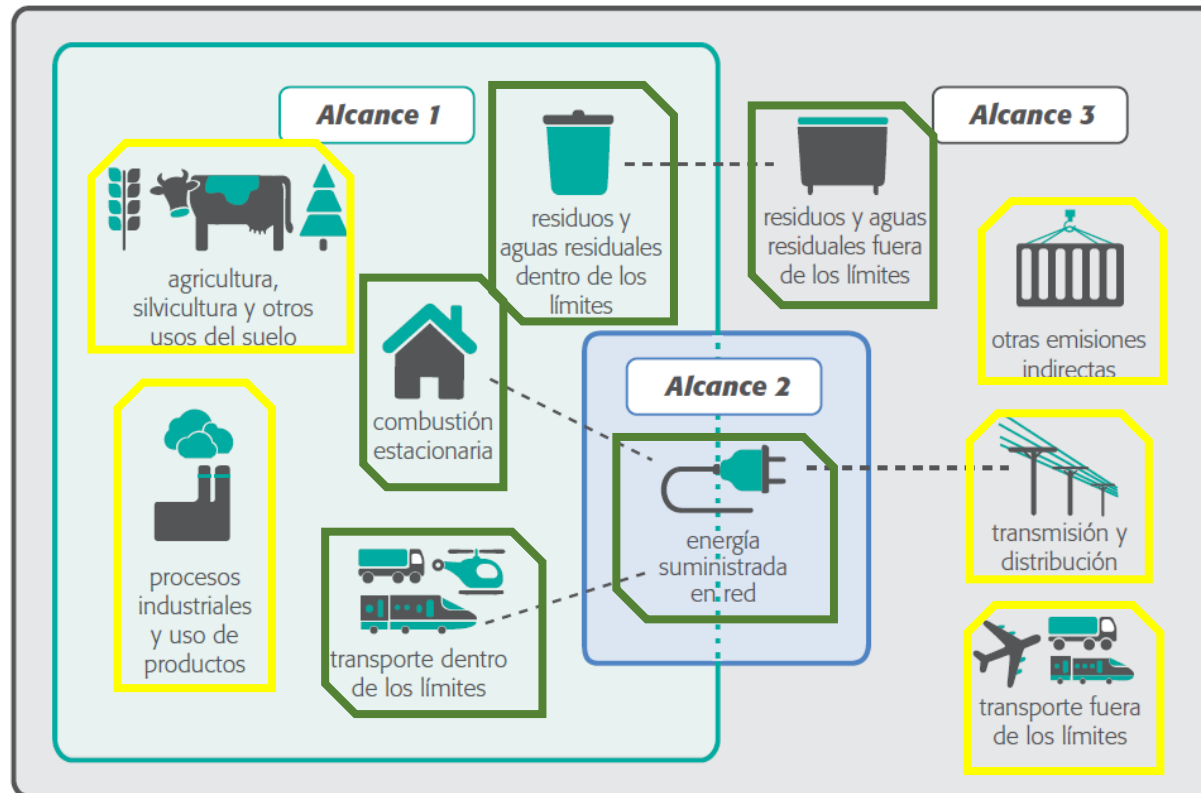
Alcance 1

agricultura, silvicultura y otros usos del suelo

residuos y aguas residuales dentro de los límites

residuos y aguas residuales fuera de los límites

Alcance 3

otras emisiones indirectas

combustión estacionaria

Alcance 2

procesos industriales y uso de productos

energía suministrada en red

transmisión y distribución

transporte dentro de los límites

transporte fuera de los límites